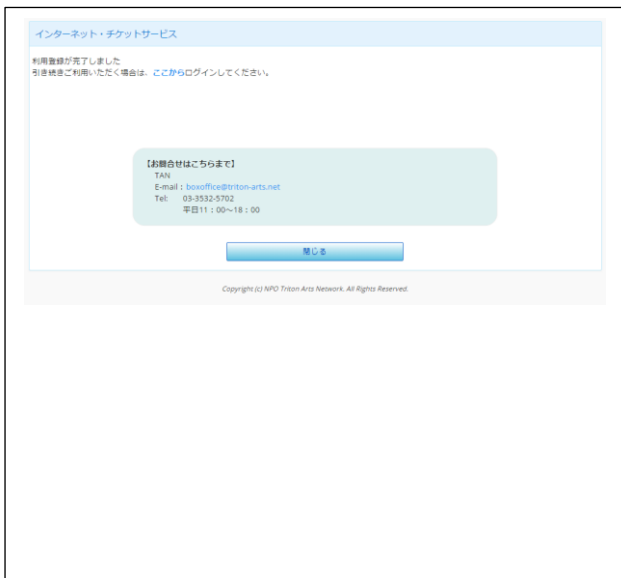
インターネット・チケットサービス

利用登録が完了しました
引き続きご利用いただく場合は、ここからログインしてください。

【お問合せはこちらまで】
TAN
E-mail : boxoffice@triton-arts.net
Tel: 03-3532-5702
平日11：00～18：00

閉じる

Copyright (c) NPO Triton Arts Network. All Rights Reserved.